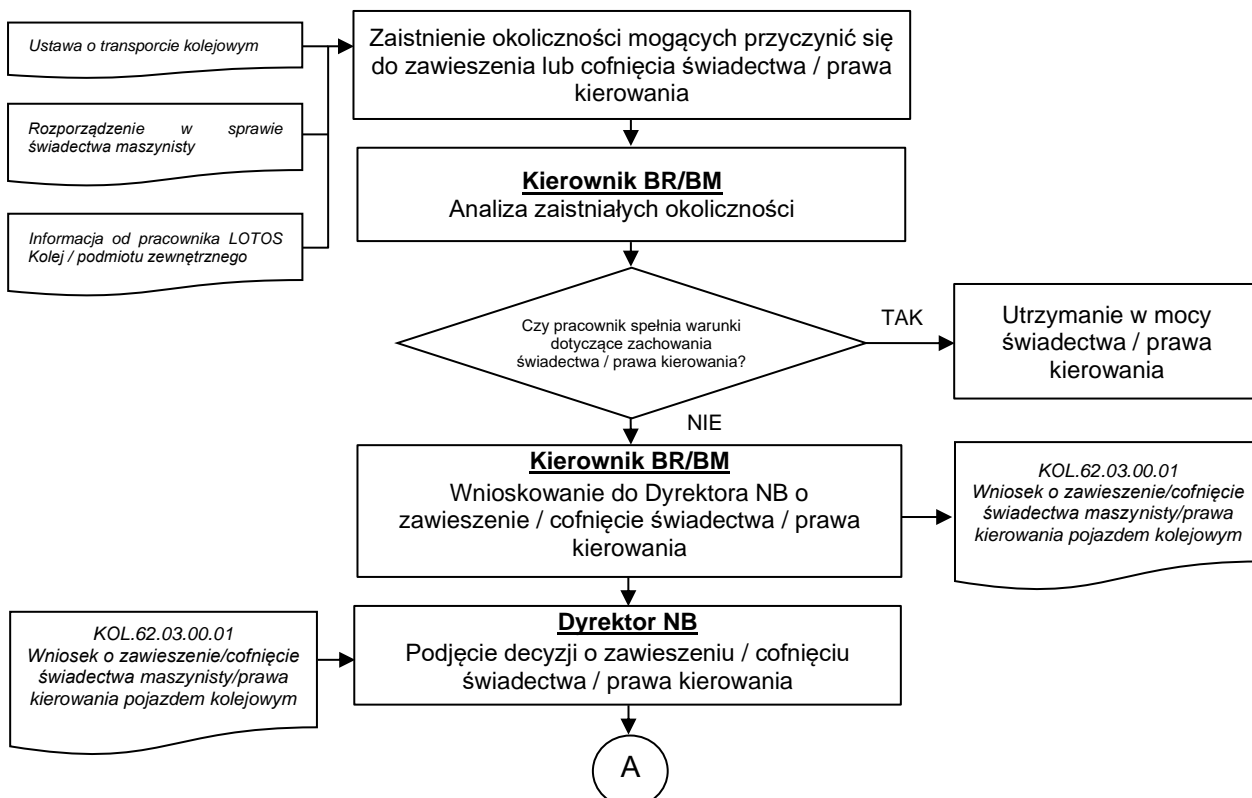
Ustawa o transporcie kolejowym

Rozporządzenie w sprawie świadectwa maszynisty

Informacja od pracownika LOTOS Kolej / podmiotu zewnętrznego

Zaistnienie okoliczności mogących przyczynić się do zawieszenia lub cofnięcia świadectwa / prawa kierowania

Kierownik BR/BM
Analiza zaistniałych okoliczności

Czy pracownik spełnia warunki dotyczące zachowania świadectwa / prawa kierowania?

TAK

Utrzymanie w mocy świadectwa / prawa kierowania

NIE

Kierownik BR/BM
Wnioskowanie do Dyrektora NB o zawieszenie / cofnięcie świadectwa / prawa kierowania

KOL.62.03.00.01
Wniosek o zawieszenie/cofnięcie świadectwa maszynisty/prawa kierowania pojazdem kolejowym

KOL.62.03.00.01
Wniosek o zawieszenie/cofnięcie świadectwa maszynisty/prawa kierowania pojazdem kolejowym

Dyrektor NB
Podjęcie decyzji o zawieszeniu / cofnięciu świadectwa / prawa kierowania

A